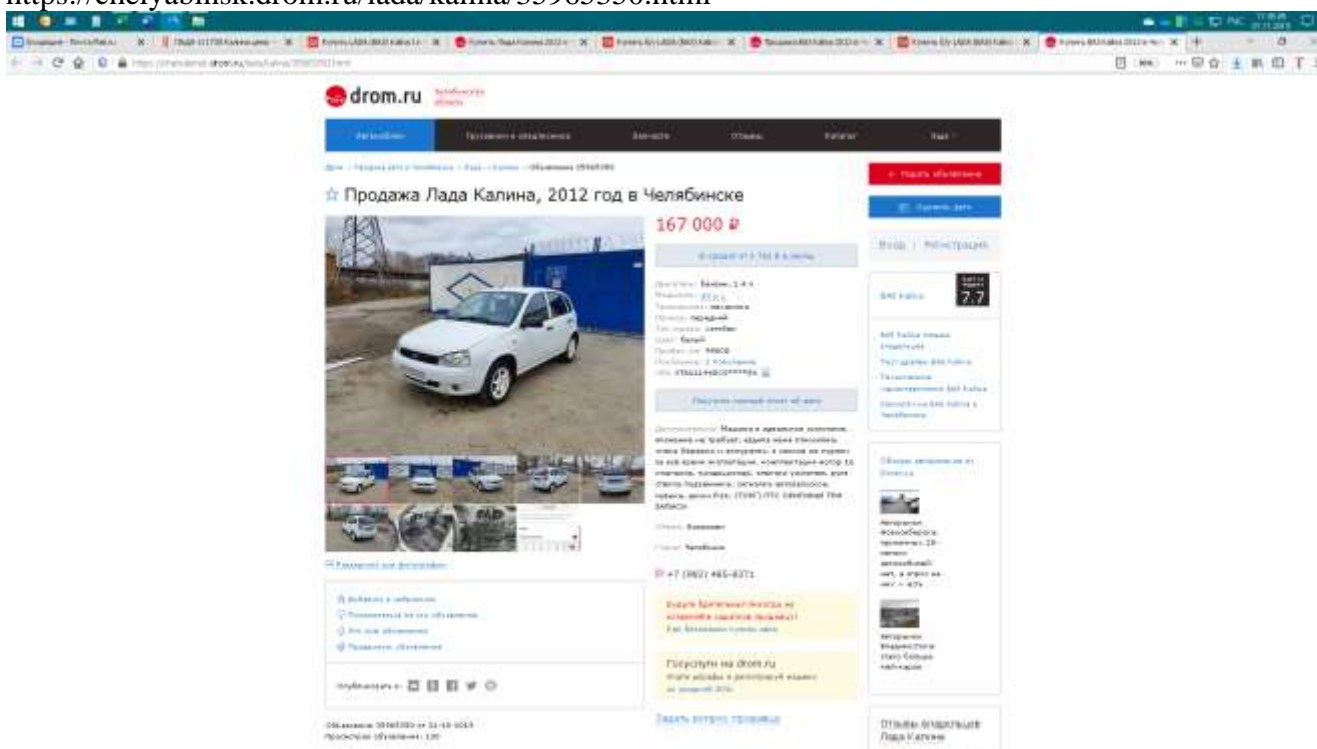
https://chelyabinsk.drom.ru/lada/kalina/35985356.html

drom.ru

☆ Продажа Лада Калина, 2012 год в Челябинске

167 000 ₽

+7 (982) 465-8371

Госуслуги на drom.ru

Задать вопрос продавцу

Отзывы владельцев Лада Калина

7.7